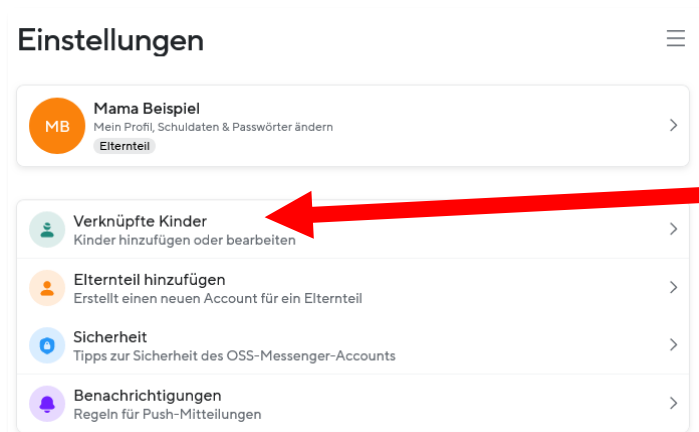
Einstellungen

MB
Mama Beispiel
Mein Profil, Schuldaten & Passwörter ändern
Elternteil

Verknüpfte Kinder
Kinder hinzufügen oder bearbeiten

Elternteil hinzufügen
Erstellt einen neuen Account für ein Elternteil

Sicherheit
Tipps zur Sicherheit des OSS-Messenger-Accounts

Benachrichtigungen
Regeln für Push-Mitteilungen